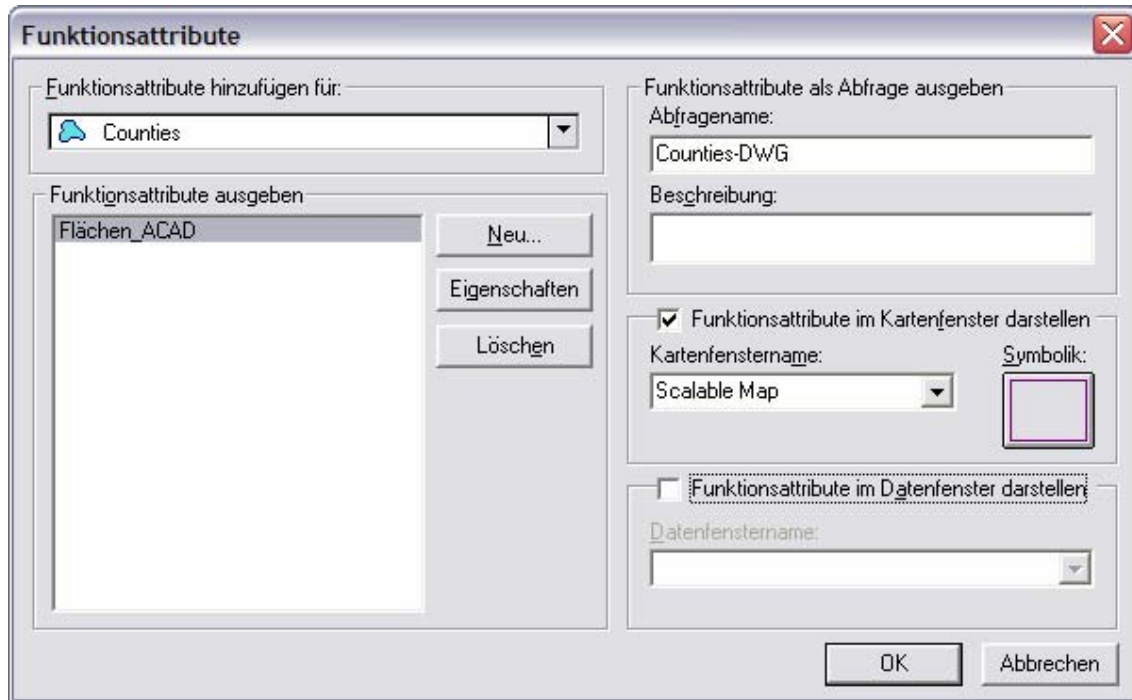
Funktionsattribute

Funktionsattribute hinzufügen für:

Counties

Funktionsattribute ausgeben

Flächen_ACAD

Neu...

Eigenschaften

Löschen

Funktionsattribute als Abfrage ausgeben

Abfragename:

Counties-DWG

Beschreibung:

Funktionsattribute im Kartenfenster darstellen

Kartenfenstername:

Scalable Map

Symbolik:

Funktionsattribute im Datenfenster darstellen

Datenfenstername:

OK

Abbrechen